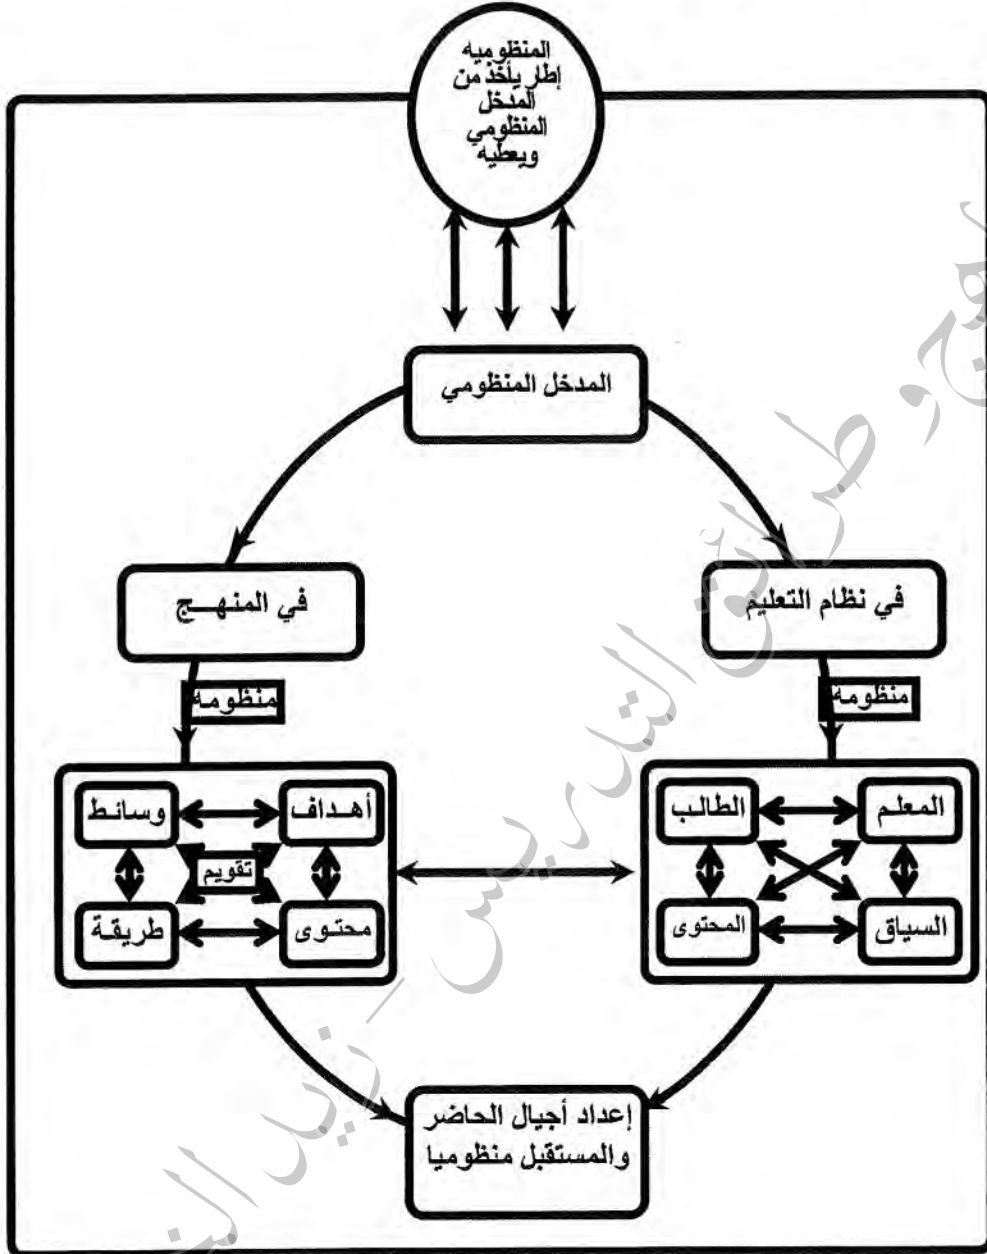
المنظوميه إطار يأخذ من المدخل المنظومي ويعطيه

المدخل المنظومي

في المنهـــج

في نظام التعليم

منظومة

منظومة

وسـائـط

أهـداف

تقويم

طريقـة

محتـوى

الطالب

المعلم

المحتوى

السياق

إعداد أجيال الحاضر والمستقبل منظوميا

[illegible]